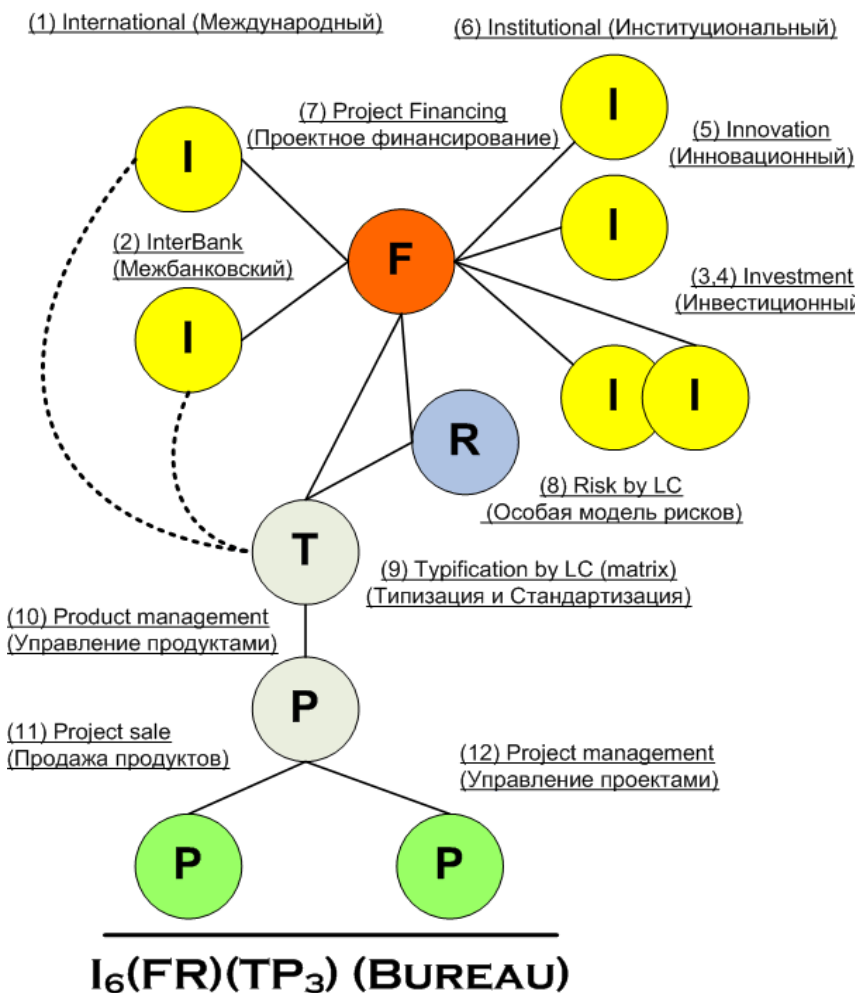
(1) International (Международный)

(6) Institutional (Институциональный)

(7) Project Financing (Проектное финансирование)

(5) Innovation (Инновационный)

(2) InterBank (Межбанковский)

(3,4) Investment (Инвестиционный)

I

I

I

I

I

I

F

R

(8) Risk by LC (Особая модель рисков)

T

(9) Typification by LC (matrix) (Типизация и Стандартизация)

(10) Product management (Управление продуктами)

P

(11) Project sale (Продажа продуктов)

(12) Project management (Управление проектами)

P

P

$I_6$(FR)(T$P_3$) (Bureau)